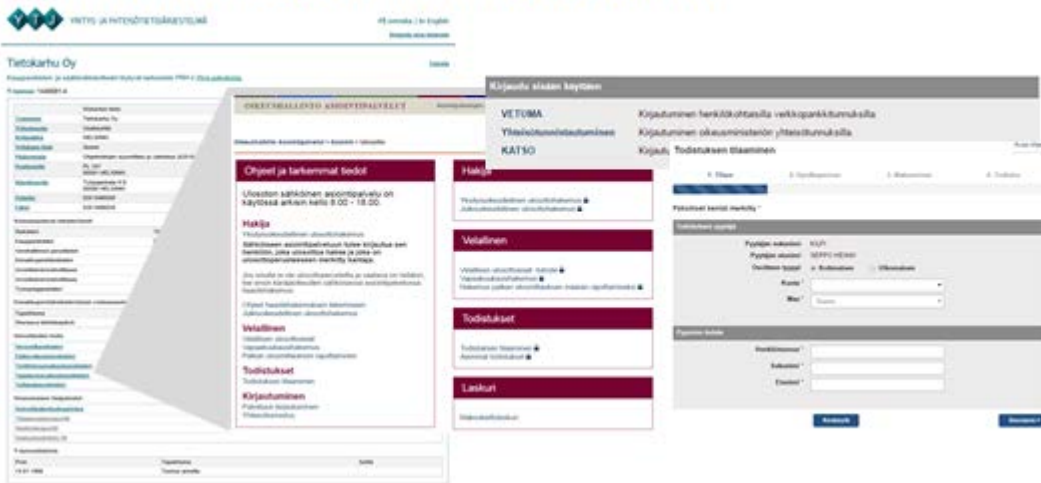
YRITYS- JA YHTEISÖTIETOJÄRJESTELMÄ

På svenska | In English

Tietokarhu Oy

Kirjaudu sisään käyttäen

VETUMA Kirjautuminen henkilökohtaisilla verkkopankkitunnuksilla

Yhteisötunnistautuminen Kirjautuminen oikeusministeriön yhteisötunnuksilla

KATSO Kirjaut

Todistuksen tilaaminen

OIKEUSHALLINNON ASIOINTIPALVELUT

Ohjeet ja tarkemmat tiedot

Ulosoton sähköinen asiointipalvelu on käytössä arkisin kello 8.00 - 18.00.

Hakija

Velallinen

Todistukset

Todistuksen tilaaminen

Kirjautuminen

Hakija

Velallinen

Todistukset

Laskuri

Pakolliset kentät merkitty *

Tilaajan tiedot

Pyytäjän sukunimi KARI

Pyytäjän etunimi SEPPO HEIKKI

Osoitteen tyyppi Kotimainen Ulkomainen

Kunta *

Maa * Suomi

Henkilötunnus *

Sukunimi *

Etunimi *

Seuraava